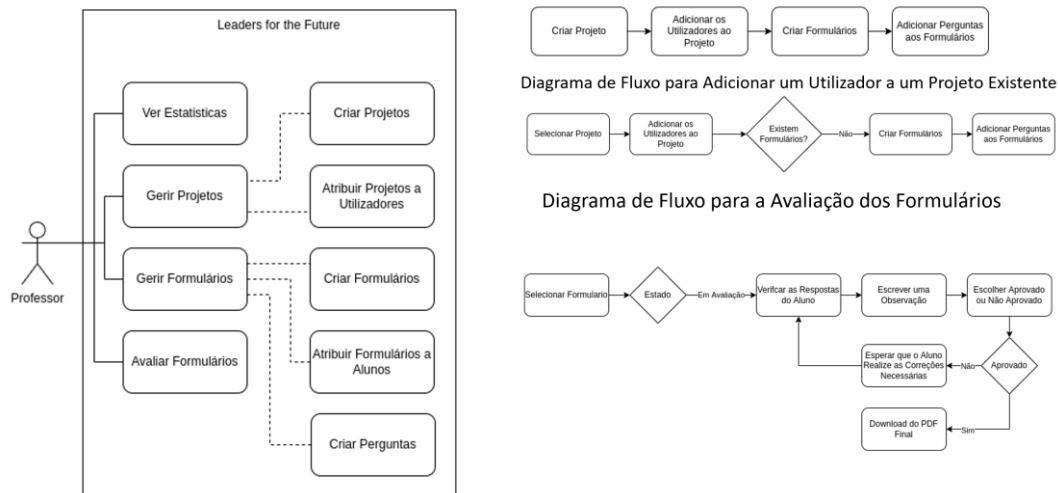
Leaders for the Future

Professor

Ver Estatisticas

Gerir Projetos

Gerir Formulários

Avaliar Formulários

Criar Projetos

Atribuir Projetos a Utilizadores

Criar Formulários

Atribuir Formulários a Alunos

Criar Perguntas

Criar Projeto

Adicionar os Utilizadores ao Projeto

Criar Formulários

Adicionar Perguntas aos Formulários

Diagrama de Fluxo para Adicionar um Utilizador a um Projeto Existente

Selecionar Projeto

Adicionar os Utilizadores ao Projeto

Existem Formulários?

Não

Criar Formulários

Adicionar Perguntas aos Formulários

Diagrama de Fluxo para a Avaliação dos Formulários

Selecionar Formulario

Estado

Em Avaliação

Verifcar as Respostas do Aluno

Escrever uma Observação

Escolher Aprovado ou Não Aprovado

Aprovado

Não

Esperar que o Aluno Realize as Correções Necessárias

Sim

Download do PDF Final